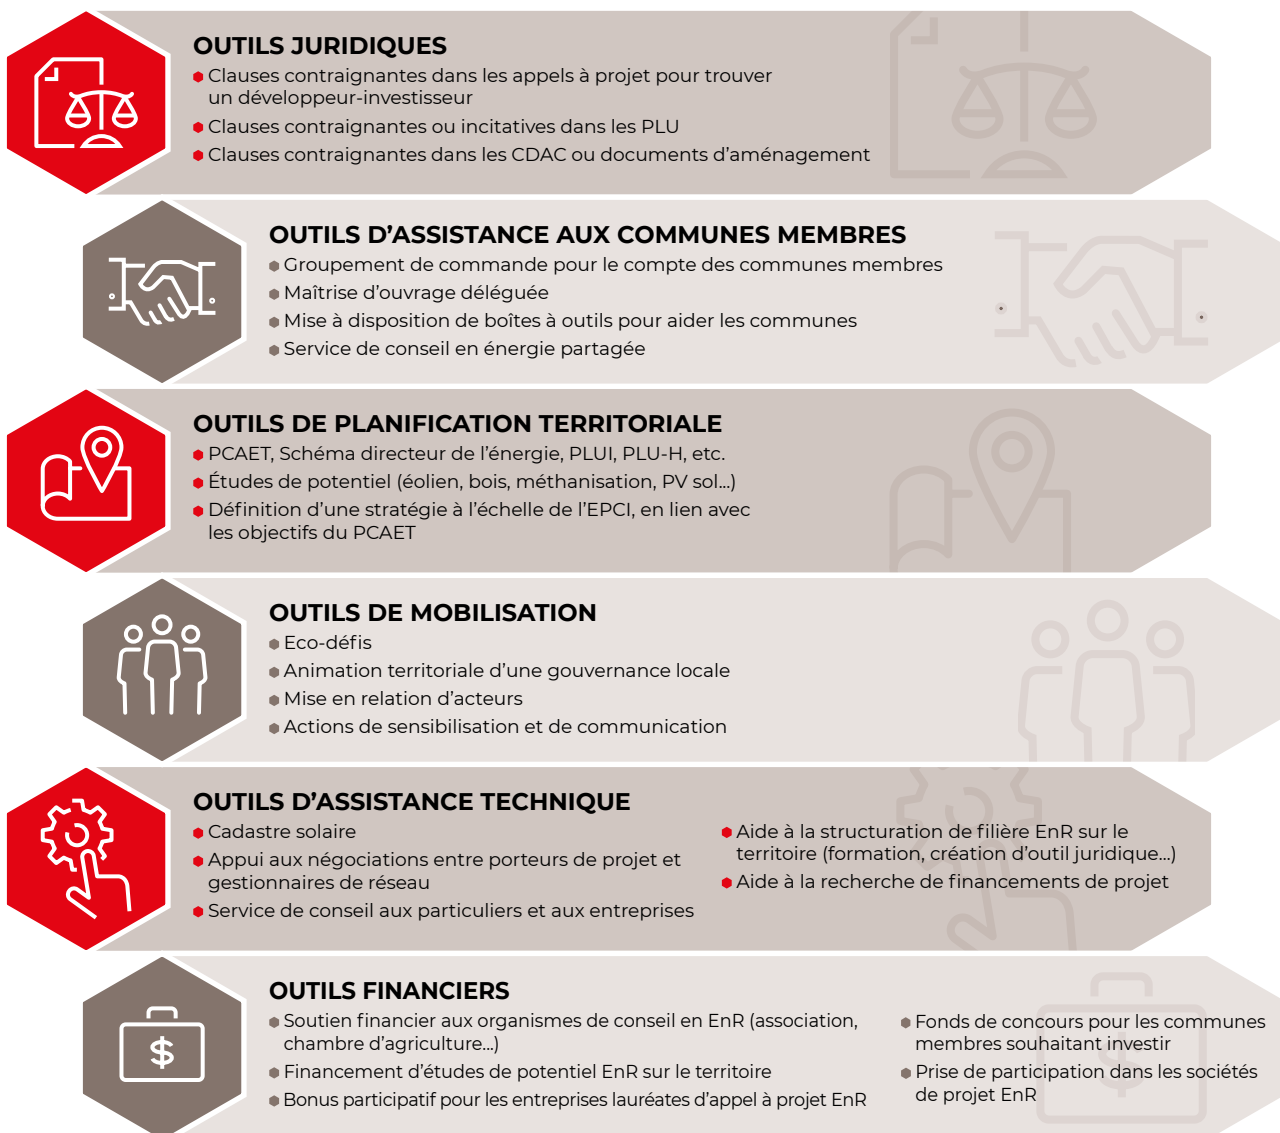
OUTILS JURIDIQUES
Clauses contraignantes dans les appels à projet pour trouver un développeur-investisseur
Clauses contraignantes ou incitatives dans les PLU
Clauses contraignantes dans les CDAC ou documents d'aménagement

OUTILS D'ASSISTANCE AUX COMMUNES MEMBRES
Groupement de commande pour le compte des communes membres
Maîtrise d'ouvrage déléguée
Mise à disposition de boîtes à outils pour aider les communes
Service de conseil en énergie partagée

OUTILS DE PLANIFICATION TERRITORIALE
PCAET, Schéma directeur de l'énergie, PLUI, PLU-H, etc.
Études de potentiel (éolien, bois, méthanisation, PV sol…)
Définition d'une stratégie à l'échelle de l'EPCI, en lien avec les objectifs du PCAET

OUTILS DE MOBILISATION
Eco-défis
Animation territoriale d'une gouvernance locale
Mise en relation d'acteurs
Actions de sensibilisation et de communication

OUTILS D'ASSISTANCE TECHNIQUE
Cadastre solaire
Appui aux négociations entre porteurs de projet et gestionnaires de réseau
Service de conseil aux particuliers et aux entreprises
Aide à la structuration de filière EnR sur le territoire (formation, création d'outil juridique…)
Aide à la recherche de financements de projet

OUTILS FINANCIERS
Soutien financier aux organismes de conseil en EnR (association, chambre d'agriculture…)
Financement d'études de potentiel EnR sur le territoire
Bonus participatif pour les entreprises lauréates d'appel à projet EnR
Fonds de concours pour les communes membres souhaitant investir
Prise de participation dans les sociétés de projet EnR